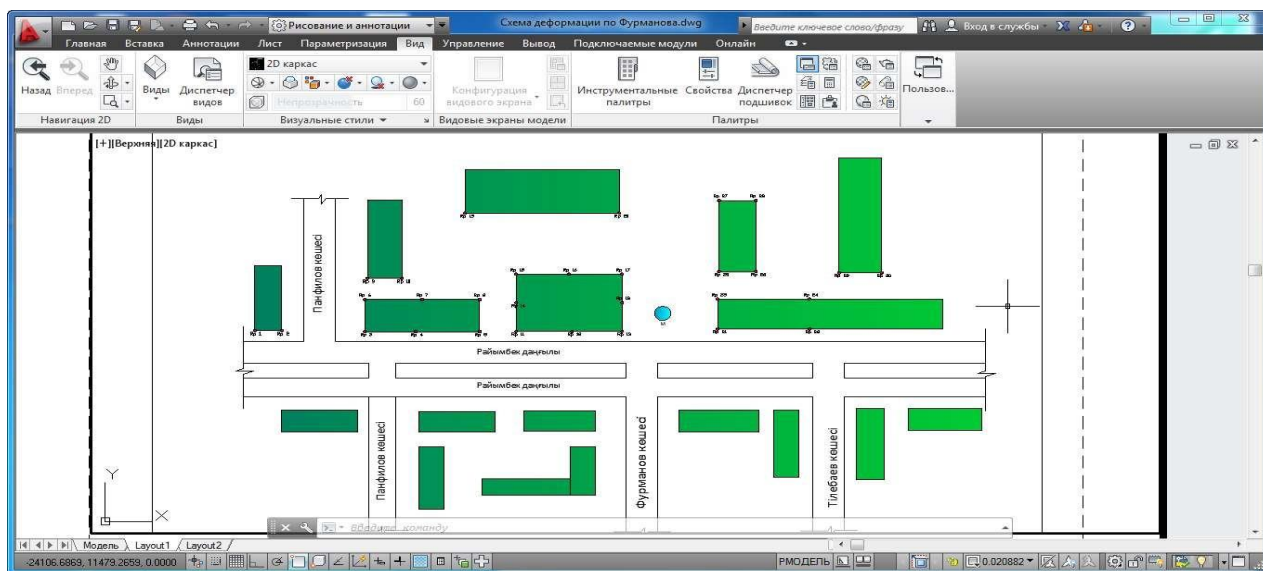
Рисование и аннотации
Схема деформации по Фурманова.dwg
Введите ключевое слово/фразу
Вход в службы
Главная Вставка Аннотации Лист Параметризация Вид Управление Вывод Подключаемые модули Онлайн
Назад Вперед
Виды Диспетчер видов
2D каркас
Непрозрачность 60
Конфигурация видового экрана
Инструментальные палитры
Свойства
Диспетчер подшивок
Пользов...
Навигация 2D
Виды
Визуальные стили
Видовые экраны модели
Палитры
[+][Верхняя][2D каркас]
Панфилов көшесі
Райымбек даңғылы
Райымбек даңғылы
Панфилов көшесі
Фурманов көшесі
Тілебаев көшесі
Y
X
Введите команду
Модель Layout1 Layout2
-24106.6869, 11479.2659, 0.0000
РМОДЕЛЬ
0.020882